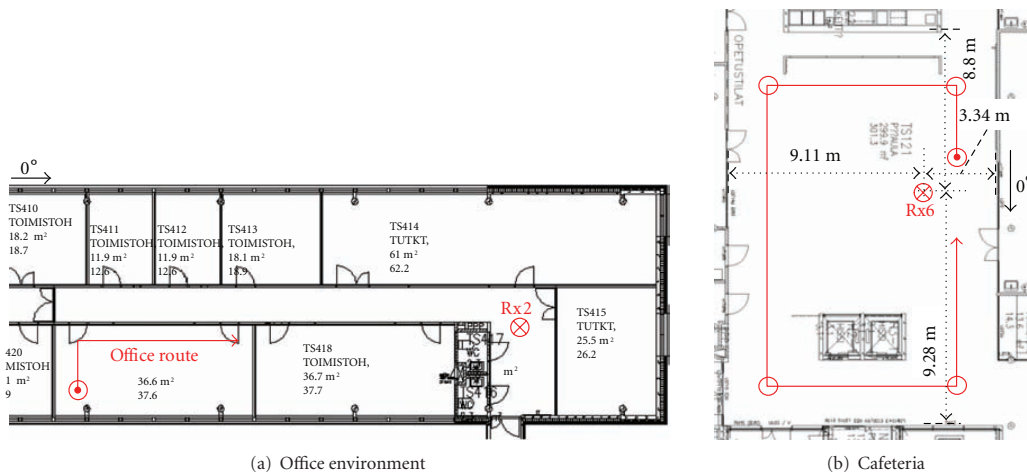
0°

TS410
TOIMISTOH
18.2 m²
18.7

TS411
TOIMISTOH
11.9 m²
12.6

TS412
TOIMISTOH
11.9 m²
12.6

TS413
TOIMISTOH,
18.1 m²
18.9

TS414
TUTKT,
61 m²
62.2

Rx2

TS415
TUTKT,
25.5 m²
26.2

420
MISTOH
1 m²
9

Office route

36.6 m²
37.6

TS418
TOIMISTOH,
36.7 m²
37.7

m²

(a) Office environment

OPETUSTILAT

8.8 m

3.34 m

TS121
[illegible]

9.11 m

Rx6

0°

9.28 m

(b) Cafeteria